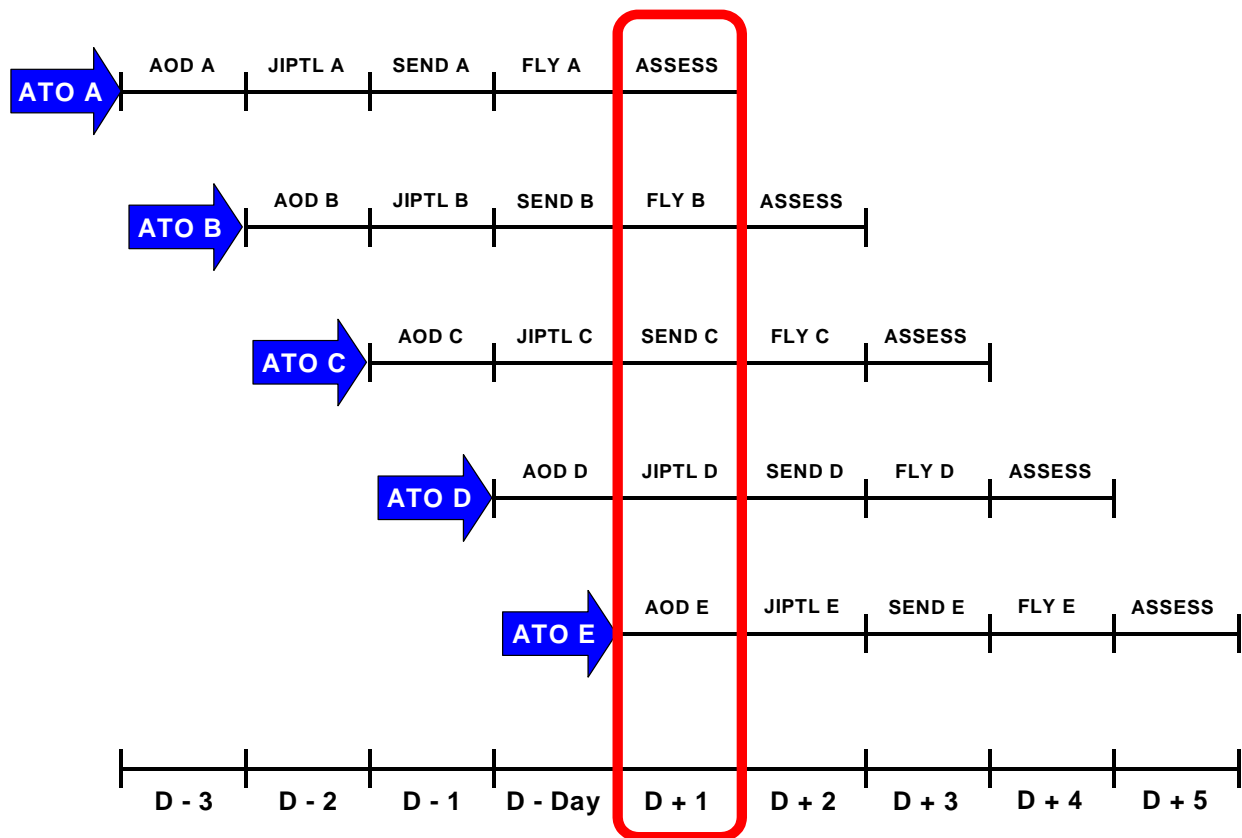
ATO A
AOD A
JIPTL A
SEND A
FLY A
ASSESS

ATO B
AOD B
JIPTL B
SEND B
FLY B
ASSESS

ATO C
AOD C
JIPTL C
SEND C
FLY C
ASSESS

ATO D
AOD D
JIPTL D
SEND D
FLY D
ASSESS

ATO E
AOD E
JIPTL E
SEND E
FLY E
ASSESS

D - 3
D - 2
D - 1
D - Day
D + 1
D + 2
D + 3
D + 4
D + 5